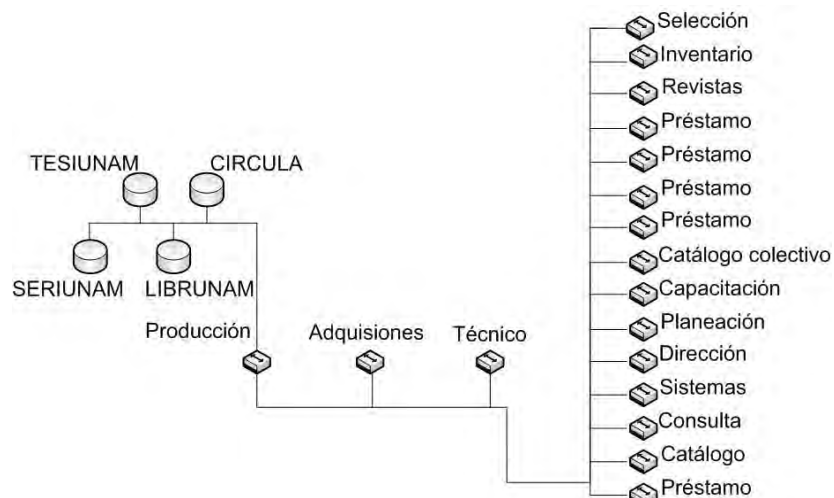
TESIUNAM
CIRCULA
SERIUNAM
LIBRUNAM
Producción
Adquisiones
Técnico
Selección
Inventario
Revistas
Préstamo
Préstamo
Préstamo
Préstamo
Catálogo colectivo
Capacitación
Planeación
Dirección
Sistemas
Consulta
Catálogo
Préstamo